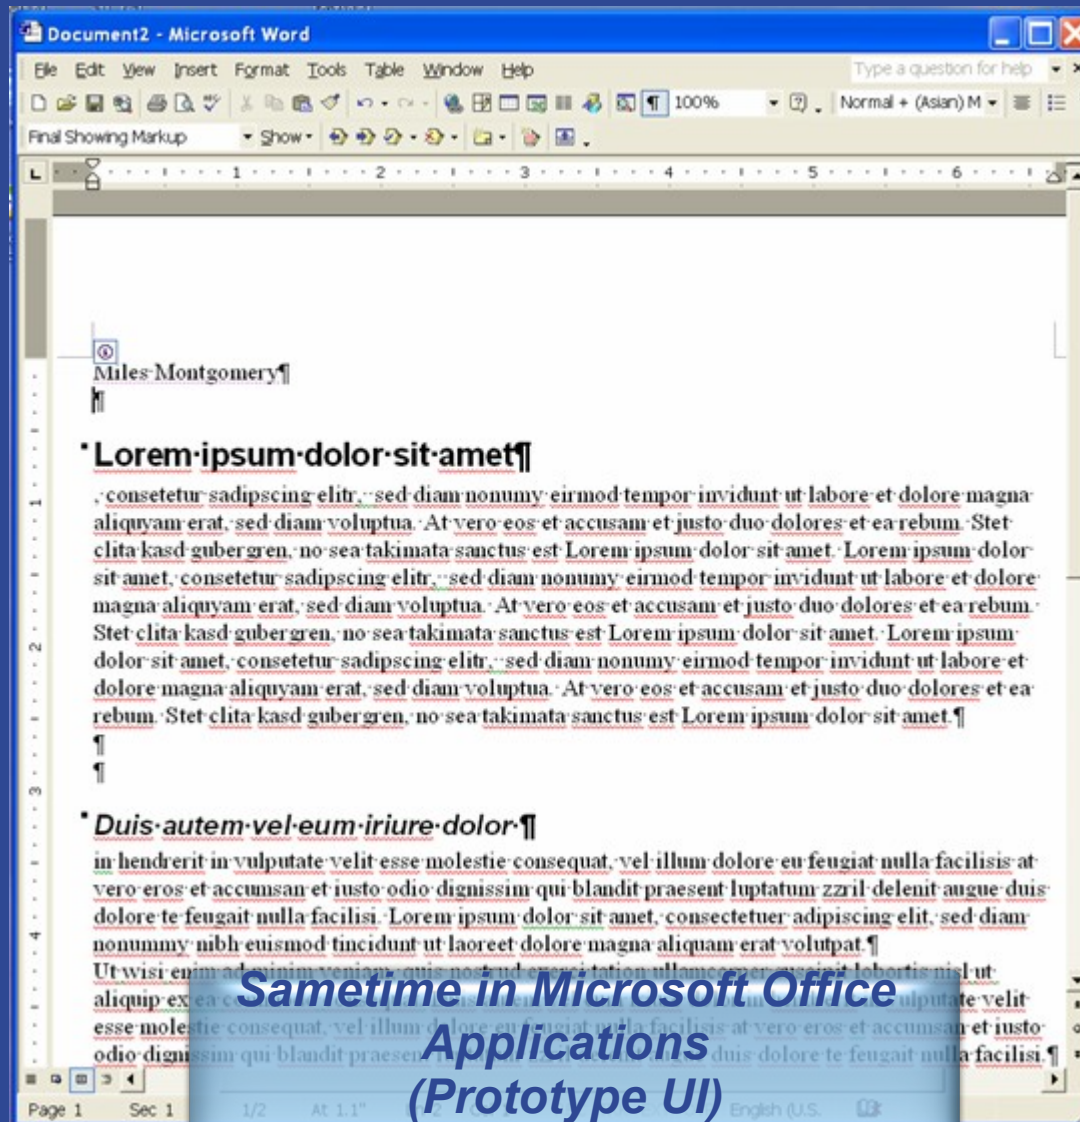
Document2 - Microsoft Word

File Edit View Insert Format Tools Table Window Help

Type a question for help

100%

Normal + (Asian) M

Final Showing Markup

Show

Miles·Montgomery¶

¶

Lorem·ipsum·dolor·sit·amet¶

, consetetur·sadipscing·elitr,··sed·diam·nonumy·eirmod·tempor·invidunt·ut·labore·et·dolore·magna·aliquyam·erat,·sed·diam·voluptua.·At·vero·eos·et·accusam·et·justo·duo·dolores·et·ea·rebum.·Stet·clita·kasd·gubergren,·no·sea·takimata·sanctus·est·Lorem·ipsum·dolor·sit·amet.·Lorem·ipsum·dolor·sit·amet,·consetetur·sadipscing·elitr,··sed·diam·nonumy·eirmod·tempor·invidunt·ut·labore·et·dolore·magna·aliquyam·erat,·sed·diam·voluptua.·At·vero·eos·et·accusam·et·justo·duo·dolores·et·ea·rebum.·Stet·clita·kasd·gubergren,·no·sea·takimata·sanctus·est·Lorem·ipsum·dolor·sit·amet.·Lorem·ipsum·dolor·sit·amet,·consetetur·sadipscing·elitr,··sed·diam·nonumy·eirmod·tempor·invidunt·ut·labore·et·dolore·magna·aliquyam·erat,·sed·diam·voluptua.·At·vero·eos·et·accusam·et·justo·duo·dolores·et·ea·rebum.·Stet·clita·kasd·gubergren,·no·sea·takimata·sanctus·est·Lorem·ipsum·dolor·sit·amet.¶

¶

¶

Duis·autem·vel·eum·iriure·dolor·¶

in·hendrerit·in·vulputate·velit·esse·molestie·consequat,·vel·illum·dolore·eu·feugiat·nulla·facilisis·at·vero·eros·et·accumsan·et·iusto·odio·dignissim·qui·blandit·praesent·luptatum·zzril·delenit·augue·duis·dolore·te·feugait·nulla·facilisi.·Lorem·ipsum·dolor·sit·amet,·consectetuer·adipiscing·elit,·sed·diam·nonummy·nibh·euismod·tincidunt·ut·laoreet·dolore·magna·aliquam·erat·volutpat.¶

Ut·wisi·enim·ad·minim·veniam,·quis·nostrud·exerci·tation·ullamcorper·suscipit·lobortis·nisl·ut·aliquip·ex·ea·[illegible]·vulputate·velit·esse·molestie·consequat,·vel·illum·dolore·eu·feugiat·nulla·facilisis·at·vero·eros·et·accumsan·et·iusto·odio·dignissim·qui·blandit·praesent·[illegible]·duis·dolore·te·feugait·nulla·facilisi.¶

Sametime in Microsoft Office Applications (Prototype UI)

Page 1 Sec 1 1/2 At 1.1" English (U.S.